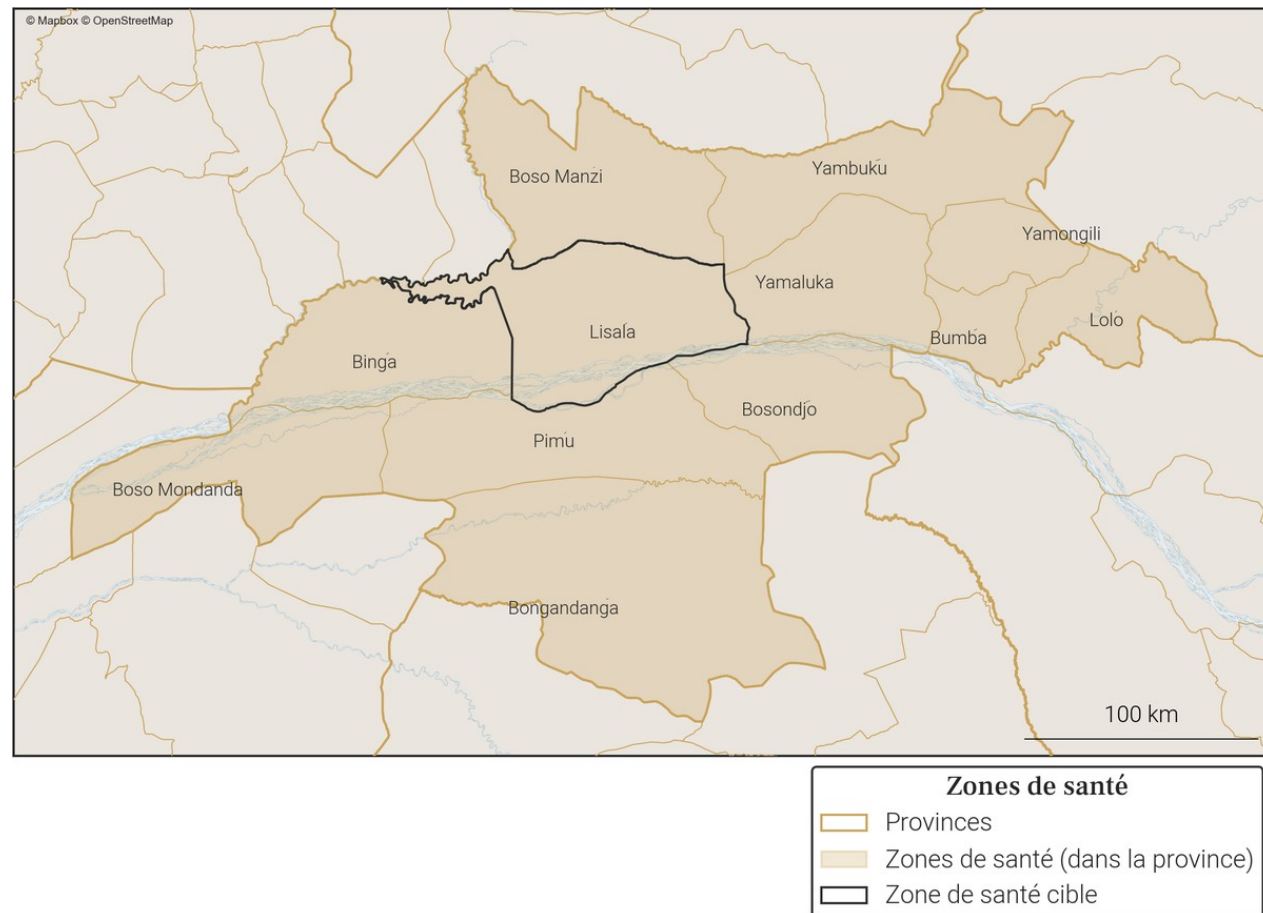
© Mapbox © OpenStreetMap

Boso Manzi
Yambuku
Yamongili
Yamaluka
Lisala
Lolo
Bumba
Binga
Bosondjo
Pimu
Boso Mondanda
Bongandanga

100 km

Zones de santé
Provinces
Zones de santé (dans la province)
Zone de santé cible